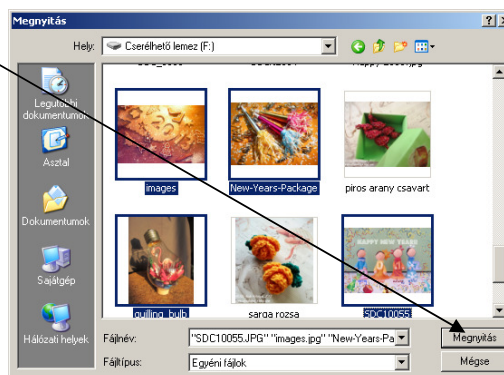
Megnyitás

Hely: Cserélhető lemez (F:)

Legutóbbi dokumentumok

Asztal

Dokumentumok

Sajátgép

Hálózati helyek

images

New-Years-Package

piros arany csavart

quilling_bulb

sarga rozsa

SDC10055

HAPPY NEW YEAR

Fájlnév: "SDC10055.JPG" "images.jpg" "New-Years-Pa

Fájltípus: Egyéni fájlok

Megnyitás

Mégse